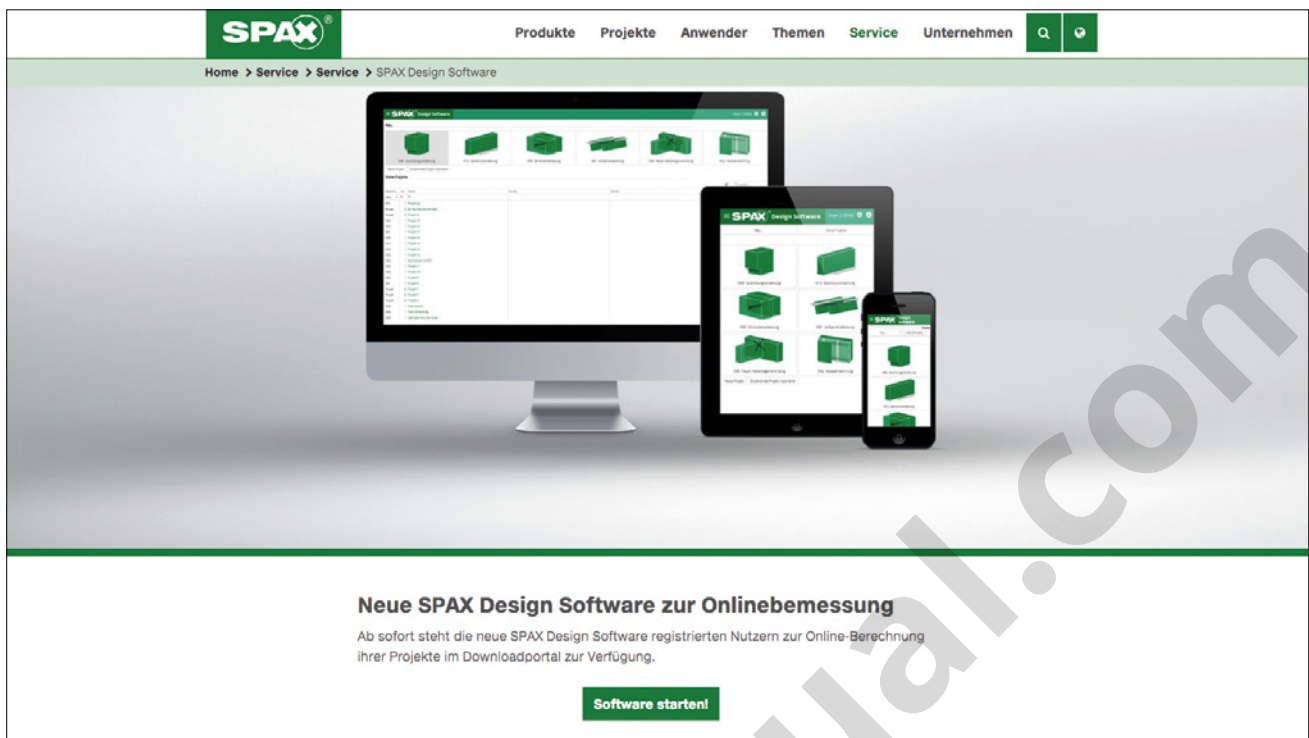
SPAX®

Produkte Projekte Anwender Themen Service Unternehmen

Home > Service > Service > SPAX Design Software

SPAX Design Software

SPAX Design Software

SPAX

Neue SPAX Design Software zur Onlinebemessung

Ab sofort steht die neue SPAX Design Software registrierten Nutzern zur Online-Berechnung ihrer Projekte im Downloadportal zur Verfügung.

Software starten!

ual.com